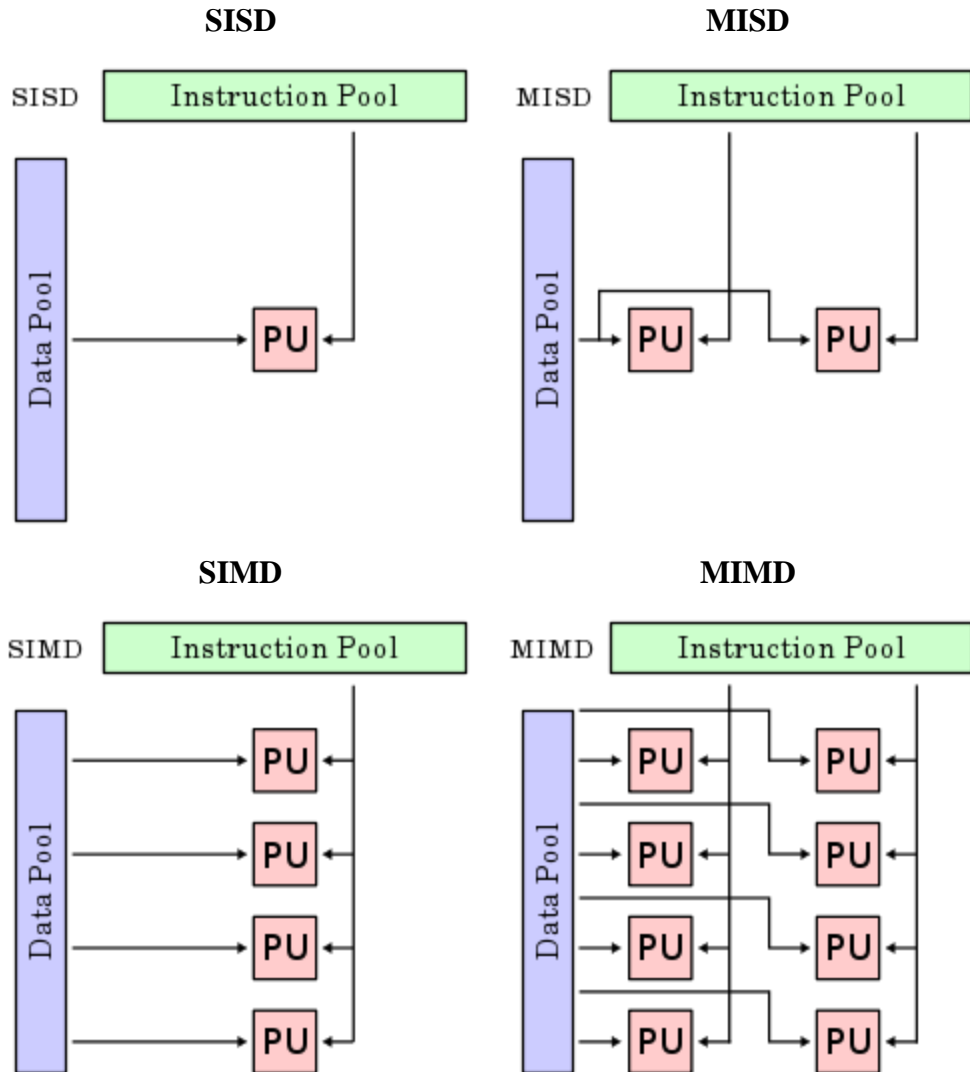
SISD

MISD

SISD Instruction Pool

Data Pool

PU

MISD Instruction Pool

Data Pool

PU

PU

SIMD

MIMD

SIMD Instruction Pool

Data Pool

PU

PU

PU

PU

MIMD Instruction Pool

Data Pool

PU

PU

PU

PU

PU

PU

PU

PU